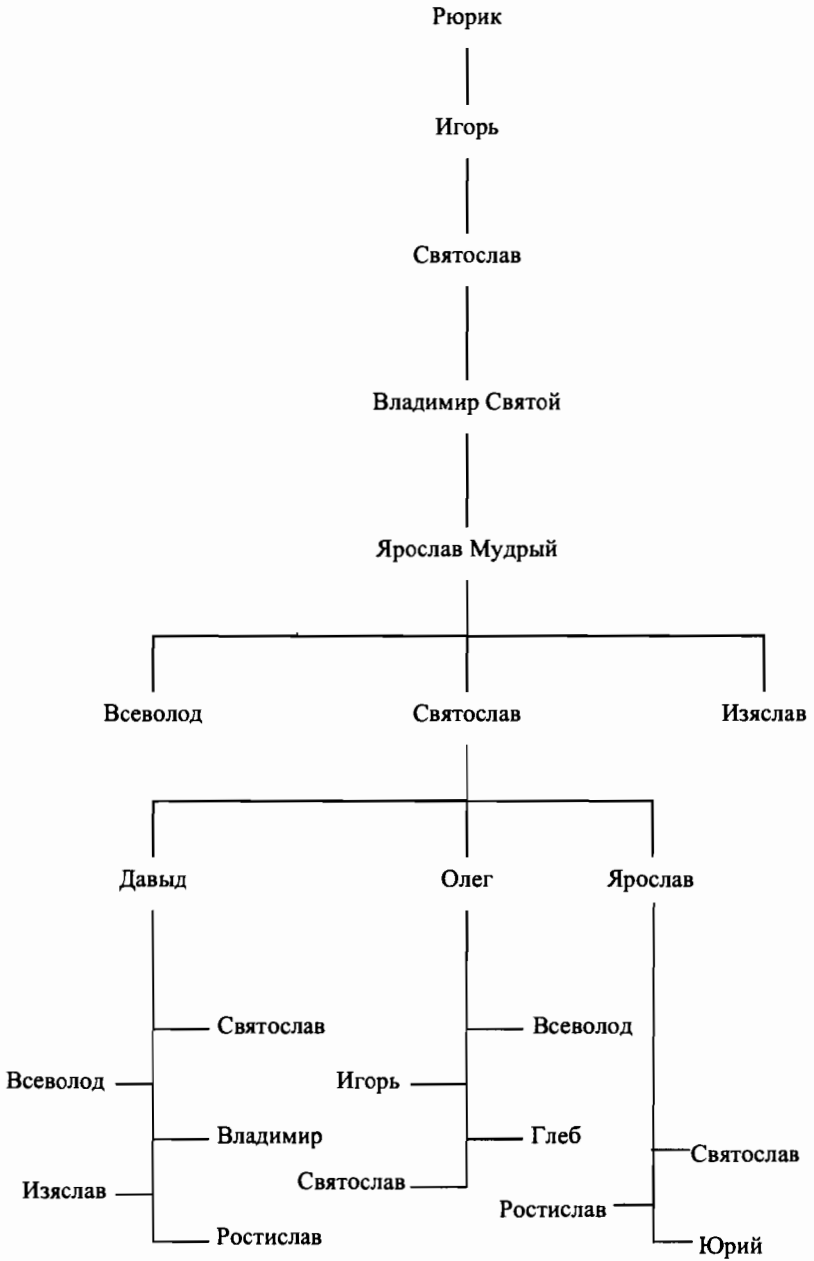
Рюрик

Игорь

Святослав

Владимир Святой

Ярослав Мудрый

Всеволод

Святослав

Изяслав

Давыд

Олег

Ярослав

Святослав

Всеволод

Владимир

Изяслав

Ростислав

Всеволод

Игорь

Глеб

Святослав

Святослав

Ростислав

Юрий